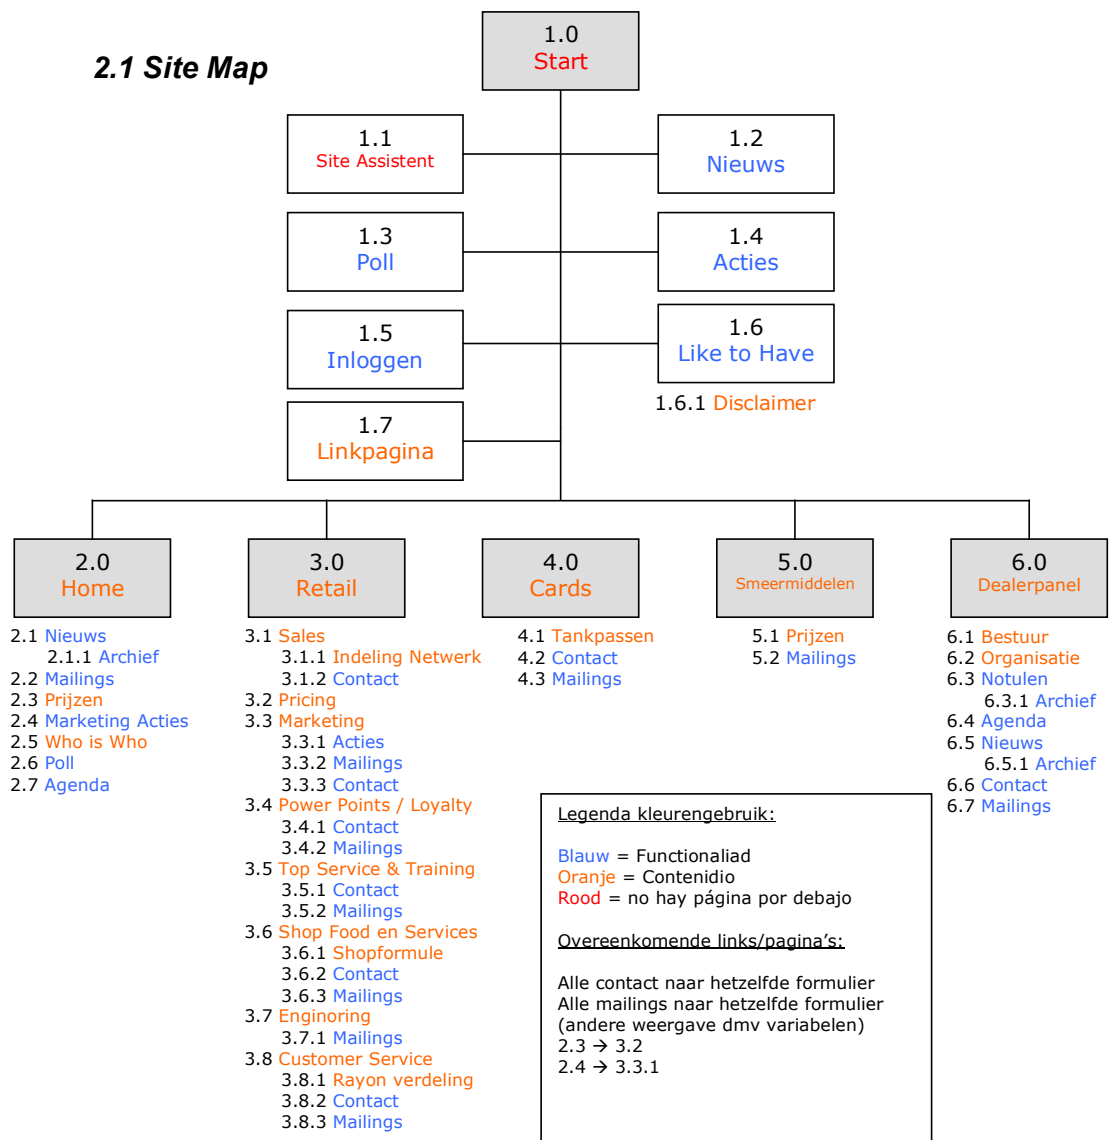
2.1 Site Map

1.0
Start

1.1
Site Assistent

1.2
Nieuws

1.3
Poll

1.4
Acties

1.5
Inloggen

1.6
Like to Have

1.6.1 Disclaimer

1.7
Linkpagina

2.0
Home

3.0
Retail

4.0
Cards

5.0
Smeermiddelen

6.0
Dealerpanel

2.1 Nieuws
2.1.1 Archief
2.2 Mailings
2.3 Prijzen
2.4 Marketing Acties
2.5 Who is Who
2.6 Poll
2.7 Agenda

3.1 Sales
3.1.1 Indeling Netwerk
3.1.2 Contact
3.2 Pricing
3.3 Marketing
3.3.1 Acties
3.3.2 Mailings
3.3.3 Contact
3.4 Power Points / Loyalty
3.4.1 Contact
3.4.2 Mailings
3.5 Top Service & Training
3.5.1 Contact
3.5.2 Mailings
3.6 Shop Food en Services
3.6.1 Shopformule
3.6.2 Contact
3.6.3 Mailings
3.7 Enginoring
3.7.1 Mailings
3.8 Customer Service
3.8.1 Rayon verdeling
3.8.2 Contact
3.8.3 Mailings

4.1 Tankpassen
4.2 Contact
4.3 Mailings

5.1 Prijzen
5.2 Mailings

6.1 Bestuur
6.2 Organisatie
6.3 Notulen
6.3.1 Archief
6.4 Agenda
6.5 Nieuws
6.5.1 Archief
6.6 Contact
6.7 Mailings

Legenda kleurengebruik:

Blauw = Functionaliad
Oranje = Contenidio
Rood = no hay página por debajo

Overeenkomende links/pagina's:

Alle contact naar hetzelfde formulier
Alle mailings naar hetzelfde formulier
(andere weergave dmv variabelen)
2.3 → 3.2
2.4 → 3.3.1